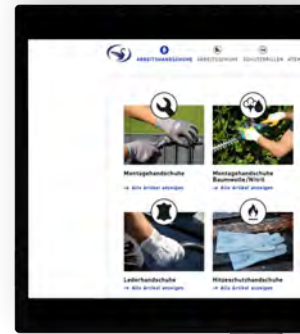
ARBEITSHANDSCHUHE ARBEITSSCHUHE SCHUTZBRILLEN ATEM

Montagehandschuhe
→ Alle Artikel anzeigen

Montagehandschuhe Baumwolle/Nitril
→ Alle Artikel anzeigen

Lederhandschuhe
→ Alle Artikel anzeigen

Hitzeschutzhandschuhe
→ Alle Artikel anzeigen